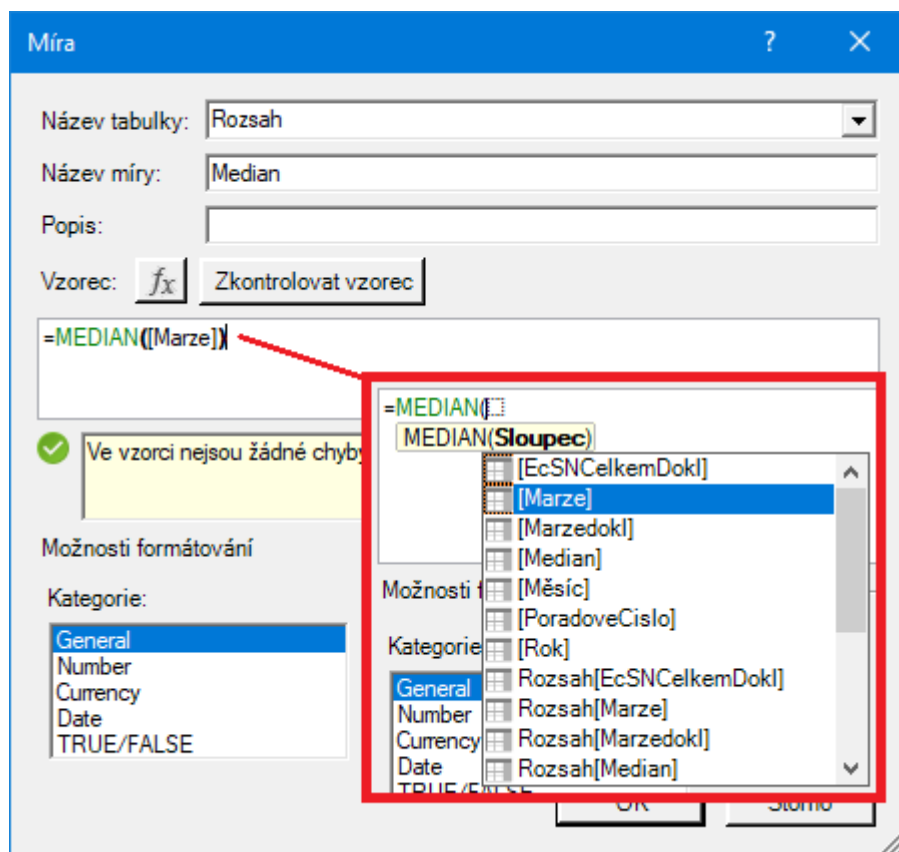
Míra ? ✕

Název tabulky: Rozsah

Název míry: Median

Popis:

Vzorec: $f_x$ Zkontrolovat vzorec

=MEDIAN([Marze])

Ve vzorci nejsou žádné chyby

Možnosti formátování

Kategorie:

General
Number
Currency
Date
TRUE/FALSE

=MEDIAN(
MEDIAN(**Sloupec**)

[EcSNCelkemDokl]
[Marze]
[Marzedokl]
[Median]
[Měsíc]
[PoradoveCislo]
[Rok]
Rozsah[EcSNCelkemDokl]
Rozsah[Marze]
Rozsah[Marzedokl]
Rozsah[Median]

Možnosti f

Kategorie

General
Number
Currency
Date
TRUE/FALSE

OK Storno